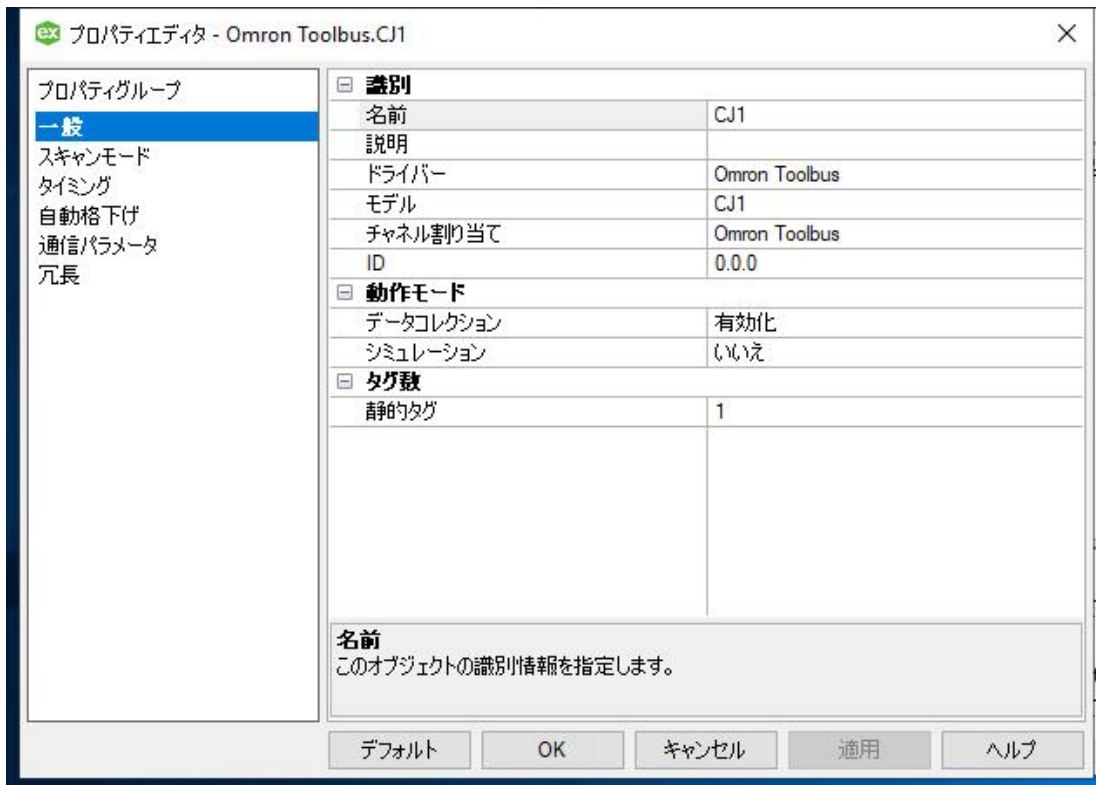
ex プロパティエディタ - Omron Toolbus.CJ1

×

プロパティグループ
一般
スキャンモード
タイミング
自動格下げ
通信パラメータ
冗長

⊟ 識別

| | |
|---|---|
| 名前 | CJ1 |
| 説明 | |
| ドライバー | Omron Toolbus |
| モデル | CJ1 |
| チャネル割り当て | Omron Toolbus |
| ID | 0.0.0 |

⊟ 動作モード

| | |
|---|---|
| データコレクション | 有効化 |
| シミュレーション | いいえ |

⊟ タグ数

| | |
|---|---|
| 静的タグ | 1 |

名前
このオブジェクトの識別情報を指定します。

デフォルト OK キャンセル 適用 ヘルプ